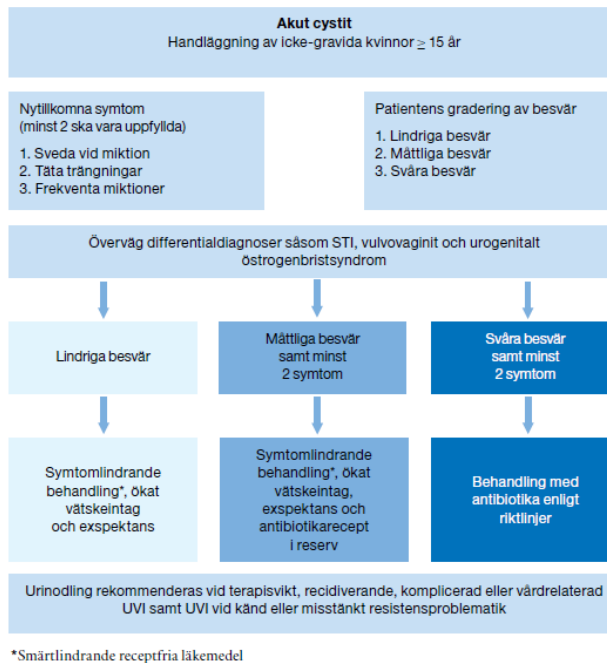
**Akut cystit**
Handläggning av icke-gravida kvinnor $\geq$ 15 år

Nytillkomna symtom
(minst 2 ska vara uppfyllda)

1. Sveda vid miktion
2. Täta trängningar
3. Frekventa miktioner

Patientens gradering av besvär

1. Lindriga besvär
2. Måttliga besvär
3. Svåra besvär

Överväg differentialdiagnoser såsom STI, vulvovaginit och urogenitalt östrogenbristsyndrom

Lindriga besvär

Måttliga besvär samt minst 2 symtom

Svåra besvär samt minst 2 symtom

Symtomlindrande behandling*, ökat vätskeintag och exspektans

Symtomlindrande behandling*, ökat vätskeintag, exspektans och antibiotikarecept i reserv

Behandling med antibiotika enligt riktlinjer

Urinodling rekommenderas vid terapisvikt, recidiverande, komplicerad eller vårdrelaterad UVI samt UVI vid känd eller misstänkt resistensproblematik

*Smärtlindrande receptfria läkemedel